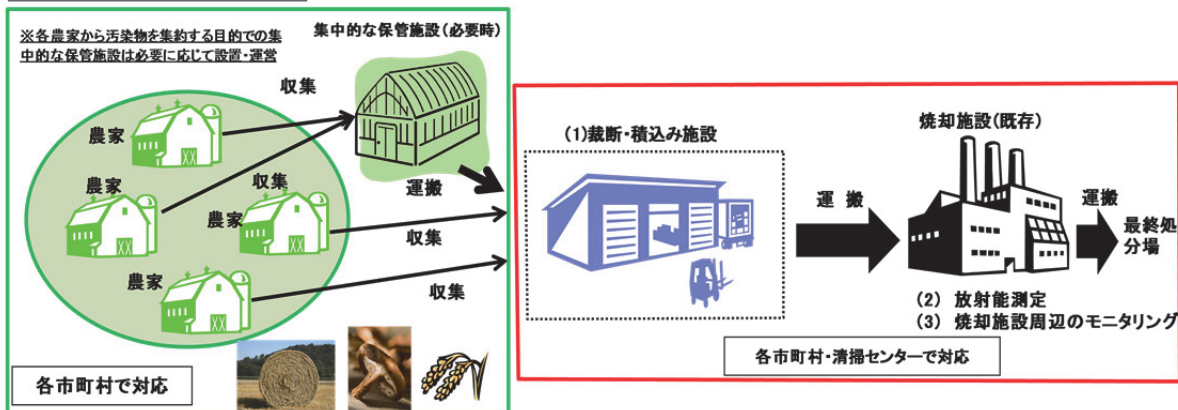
※各農家から汚染物を集約する目的での集中的な保管施設は必要に応じて設置・運営

集中的な保管施設（必要時）

収集

農家

農家

収集

農家

運搬

収集

農家

収集

各市町村で対応

(1)裁断・積込み施設

焼却施設(既存)

運搬

運搬

最終処分場

(2) 放射能測定

(3) 焼却施設周辺のモニタリング

各市町村・清掃センターで対応